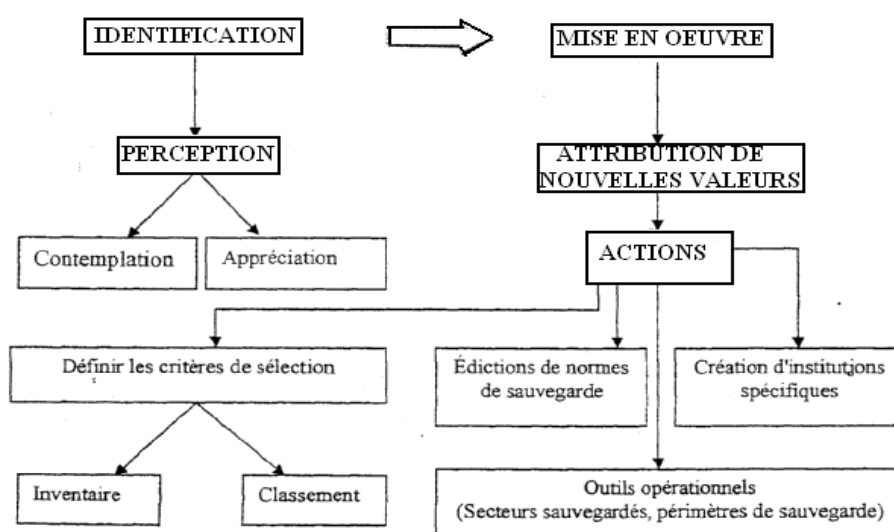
IDENTIFICATION

MISE EN OEUVRE

PERCEPTION

ATTRIBUTION DE NOUVELLES VALEURS

Contemplation

Appréciation

ACTIONS

Définir les critères de sélection

Éditions de normes de sauvegarde

Création d'institutions spécifiques

Inventaire

Classement

Outils opérationnels (Secteurs sauvegardés, périmètres de sauvegarde)